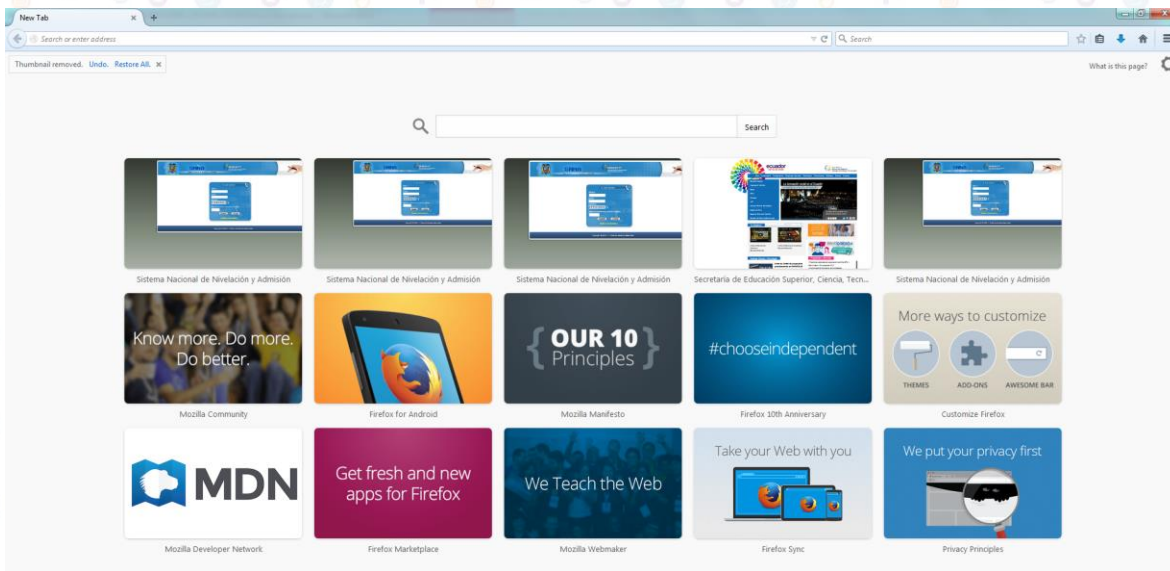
New Tab ×
+
Search or enter address
Search

Thumbnail removed. Undo. Restore All. ×
What is this page?

Search

Sistema Nacional de Nivelación y Admisión
Sistema Nacional de Nivelación y Admisión
Sistema Nacional de Nivelación y Admisión
ecuador
Secretaría de Educación Superior, Ciencia, Tecn...
Sistema Nacional de Nivelación y Admisión

Know more. Do more. Do better.
Mozilla Community
Firefox for Android
{ OUR 10 Principles }
Mozilla Manifesto
#chooseindependent
Firefox 10th Anniversary
More ways to customize
THEMES
ADD-ONS
AWESOME BAR
Customize Firefox

MDN
Mozilla Developer Network
Get fresh and new apps for Firefox
Firefox Marketplace
We Teach the Web
Mozilla Webmaker
Take your Web with you
Firefox Sync
We put your privacy first
Privacy Principles